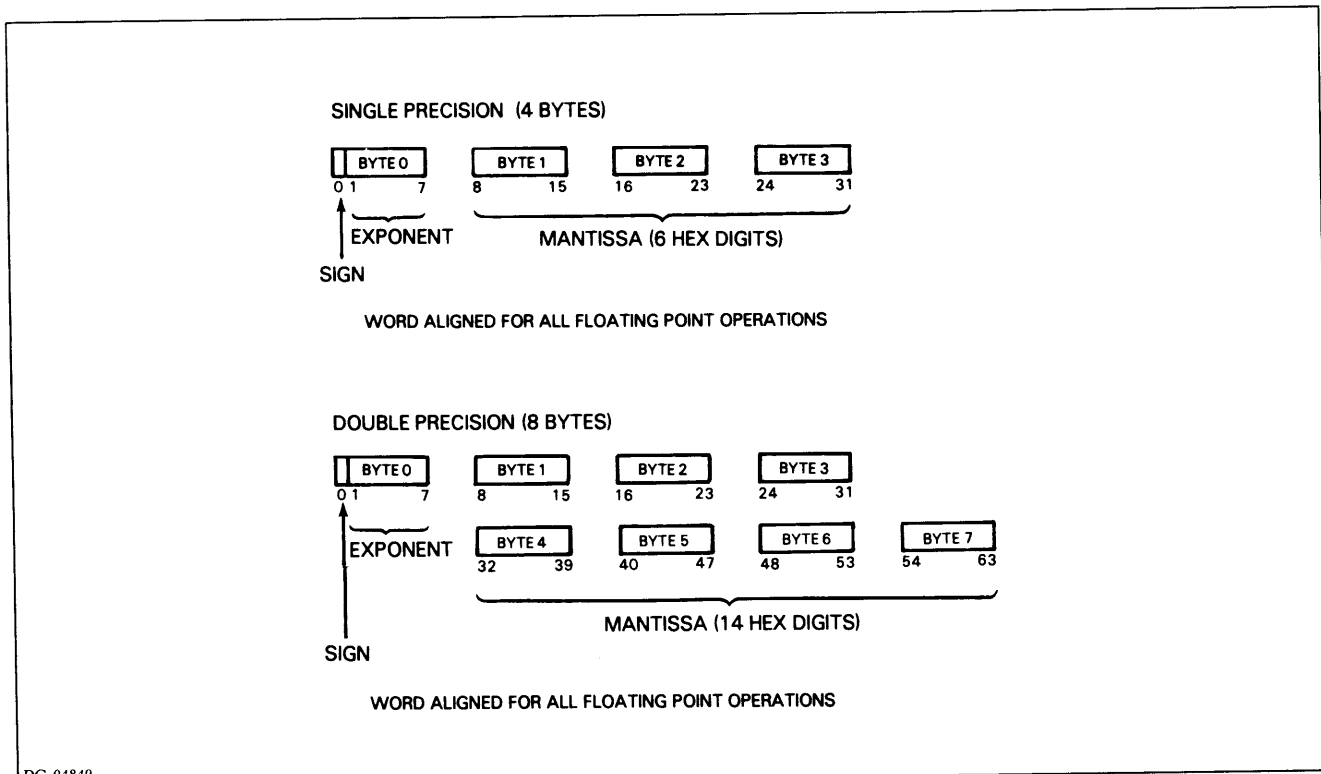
SINGLE PRECISION (4 BYTES)

BYTE 0
0 1 7

BYTE 1
8 15

BYTE 2
16 23

BYTE 3
24 31

EXPONENT

MANTISSA (6 HEX DIGITS)

SIGN

WORD ALIGNED FOR ALL FLOATING POINT OPERATIONS

DOUBLE PRECISION (8 BYTES)

BYTE 0
0 1 7

BYTE 1
8 15

BYTE 2
16 23

BYTE 3
24 31

EXPONENT

BYTE 4
32 39

BYTE 5
40 47

BYTE 6
48 53

BYTE 7
54 63

MANTISSA (14 HEX DIGITS)

SIGN

WORD ALIGNED FOR ALL FLOATING POINT OPERATIONS

DG-04848